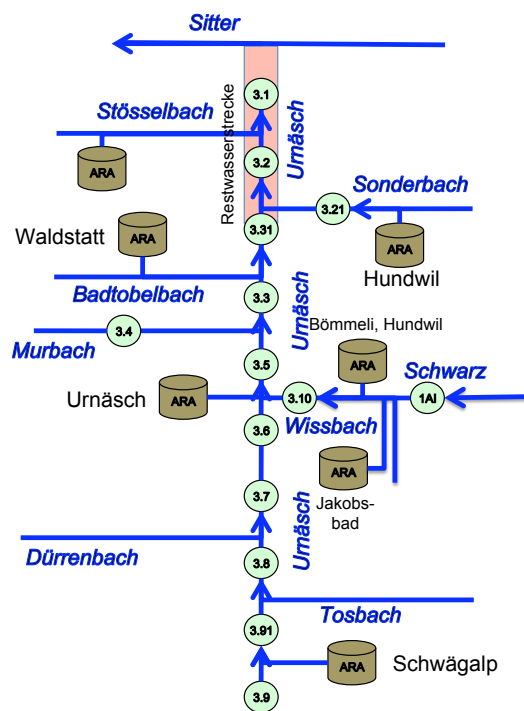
Sitter

Stösselbach
ARA
3.1
Restwasserstrecke
Umäsch
3.2
Sonderbach
3.21
Waldstatt
ARA
3.31
ARA
Hundwil
Badtobelbach
3.3
Umäsch
3.4
Murbach
Bömmeli, Hundwil
ARA
3.5
Schwarz
Urnäsch
ARA
3.10
1AI
3.6
Wissbach
ARA
Jakobsbad
3.7
Umäsch
Dürrenbach
3.8
Tosbach
3.91
ARA
Schwägalp
3.9